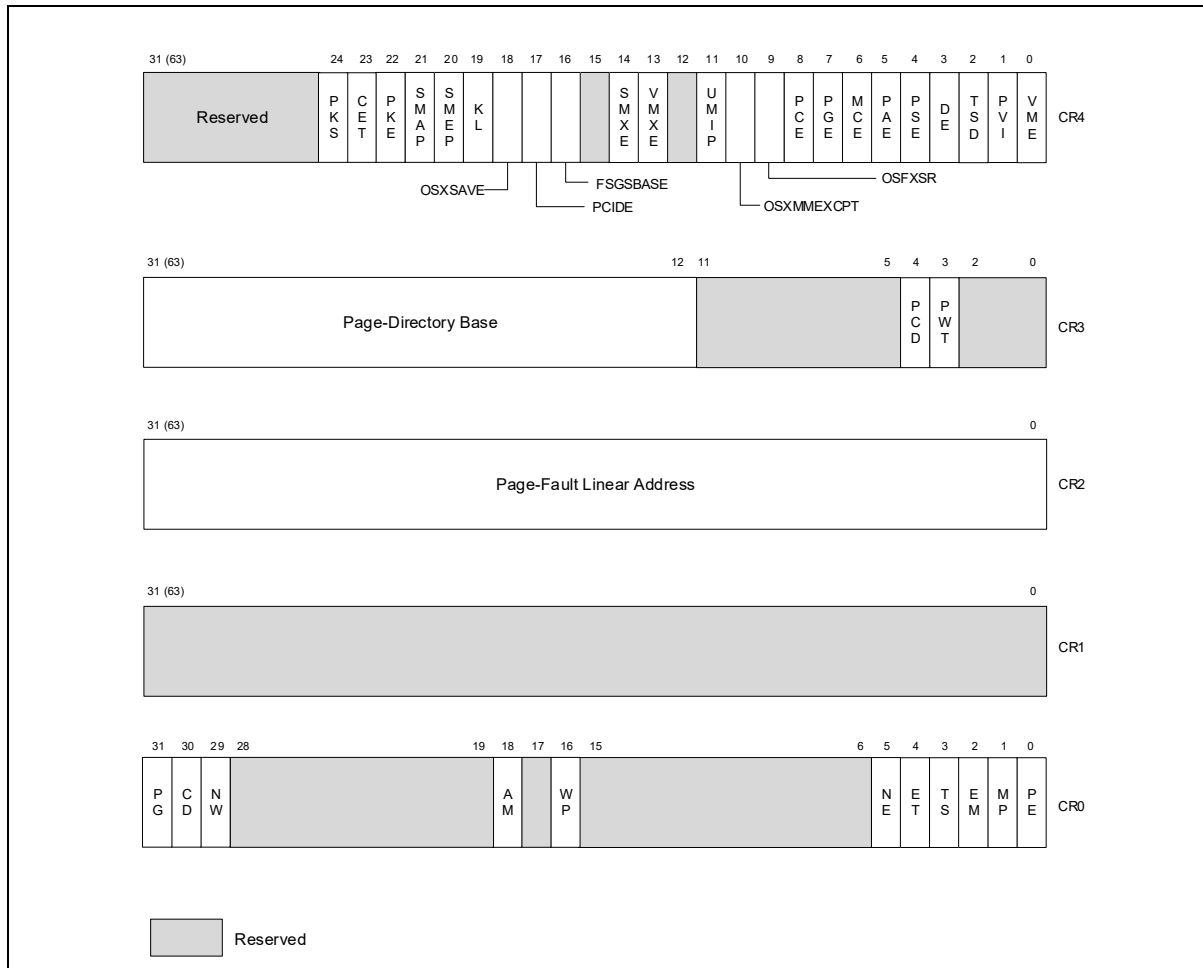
31 (63) 24 23 22 21 20 19 18 17 16 15 14 13 12 11 10 9 8 7 6 5 4 3 2 1 0

Reserved PKS CET PKE SMAP SMEP KL SMXE VMXE UMIP PCE PGE MCE PAE PSE DE TSD PVI VME CR4

OSXSAVE
FSGSBASE
PCIDE
OSXMMEXCPT
OSFXSR

31 (63) 12 11 5 4 3 2 0

Page-Directory Base PCD PWT CR3

31 (63) 0

Page-Fault Linear Address CR2

31 (63) 0

CR1

31 30 29 28 19 18 17 16 15 6 5 4 3 2 1 0

PG CD NW AM WP NE ET TS EM MP PE CR0

Reserved